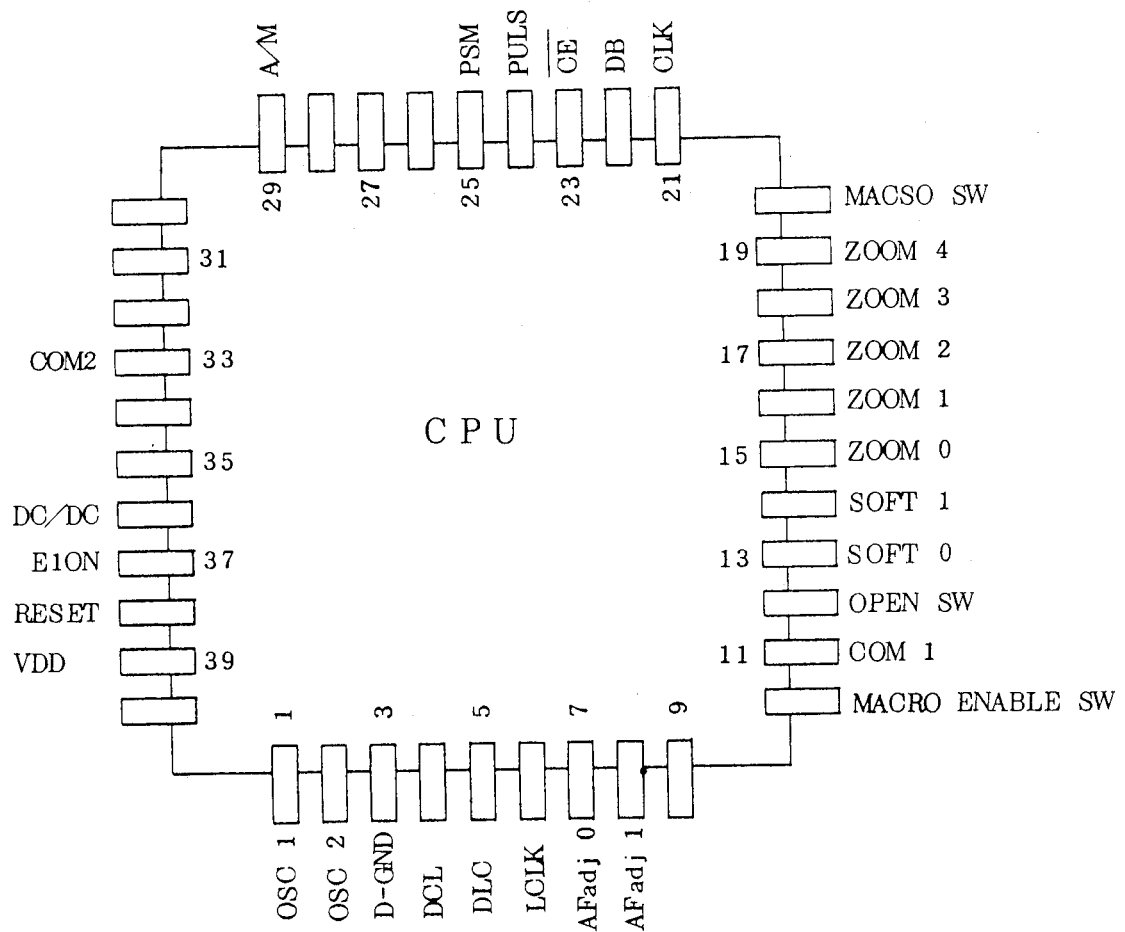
A/M
PSM
PULS
$\overline{CE}$
DB
CLK
29
27
25
23
21

MACSO SW
19 ZOOM 4
ZOOM 3
17 ZOOM 2
ZOOM 1
15 ZOOM 0
SOFT 1
13 SOFT 0
OPEN SW
11 COM 1
MACRO ENABLE SW

31
COM2 33
35
DC/DC
E1ON 37
RESET
VDD 39

CPU

1
3
5
7
9
OSC 1
OSC 2
D-GND
DCL
DLC
LCLK
AFadj 0
AFadj 1